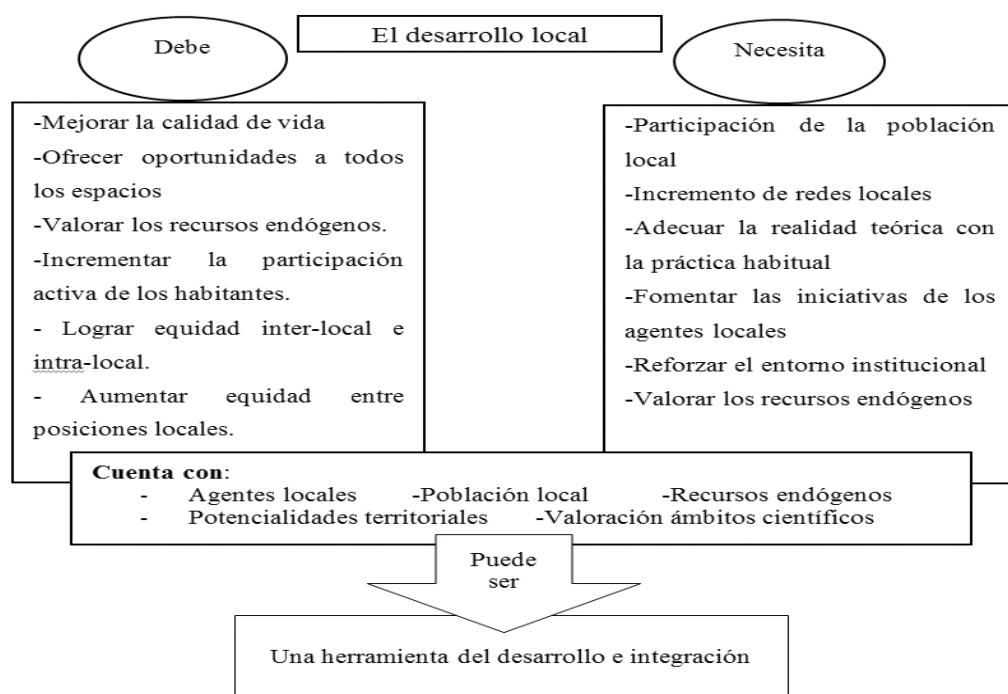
El desarrollo local

Debe

Necesita

-Mejorar la calidad de vida
-Ofrecer oportunidades a todos los espacios
-Valorar los recursos endógenos.
-Incrementar la participación activa de los habitantes.
- Lograr equidad inter-local e intra-local.
- Aumentar equidad entre posiciones locales.

-Participación de la población local
-Incremento de redes locales
-Adecuar la realidad teórica con la práctica habitual
-Fomentar las iniciativas de los agentes locales
-Reforzar el entorno institucional
-Valorar los recursos endógenos

**Cuenta con**:
- Agentes locales -Población local -Recursos endógenos
- Potencialidades territoriales -Valoración ámbitos científicos

Puede ser

Una herramienta del desarrollo e integración